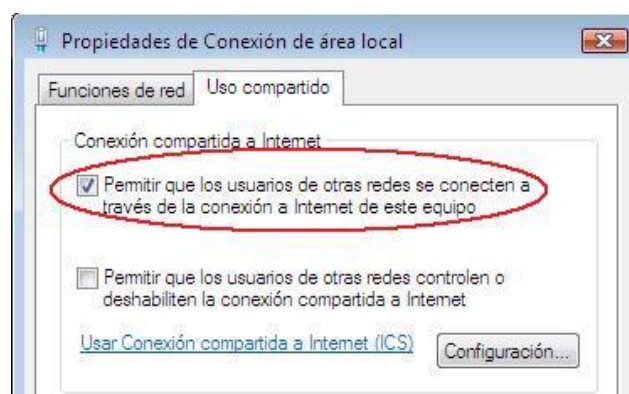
Propiedades de Conexión de área local

Funciones de red | Uso compartido

Conexión compartida a Internet

Permitir que los usuarios de otras redes se conecten a través de la conexión a Internet de este equipo

Permitir que los usuarios de otras redes controlen o deshabiliten la conexión compartida a Internet

Usar Conexión compartida a Internet (ICS)

Configuración...